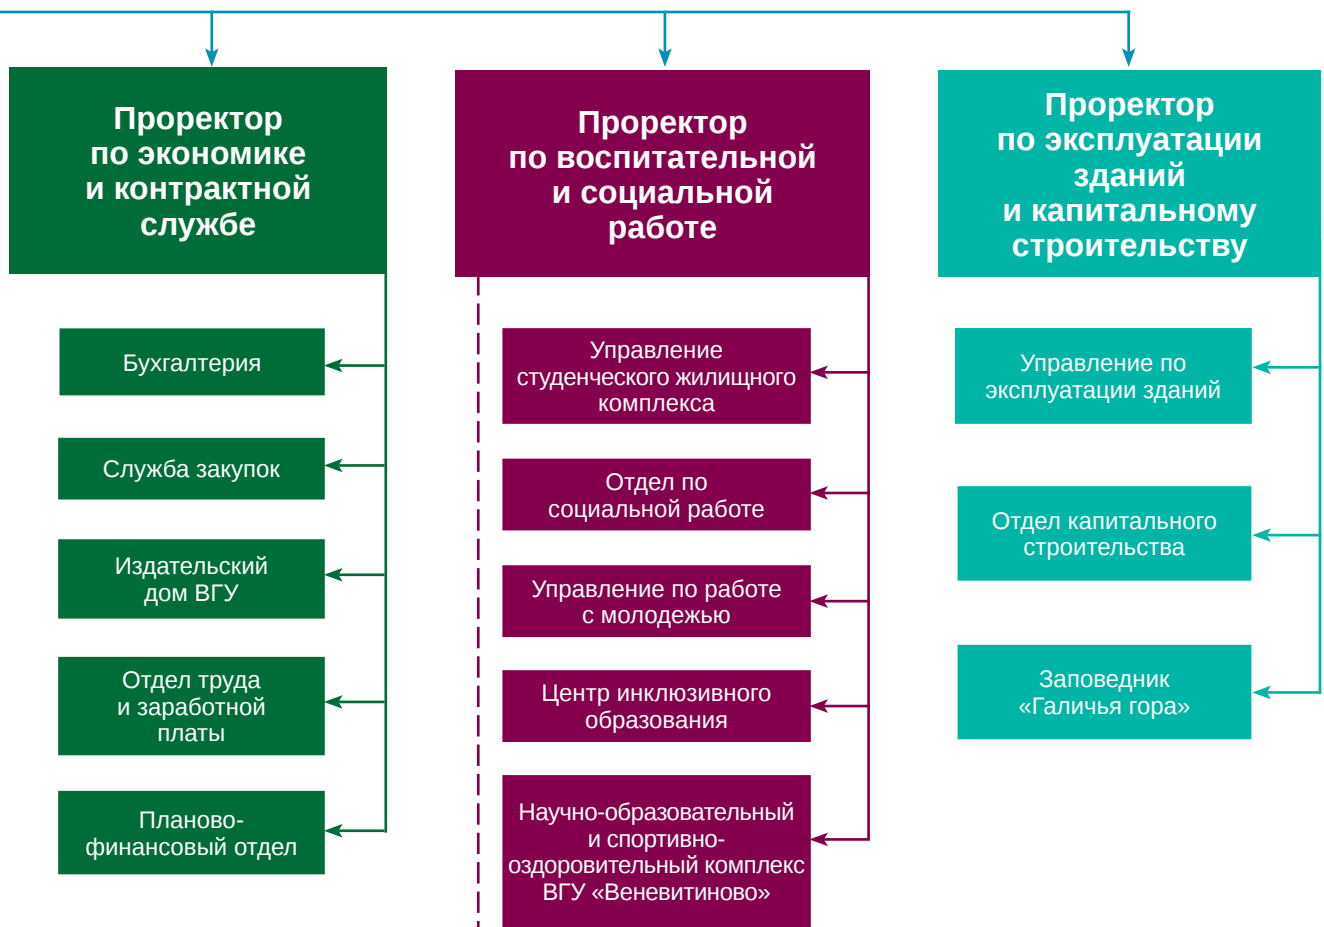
Проректор по экономике и контрактной службе

Бухгалтерия

Служба закупок

Издательский дом ВГУ

Отдел труда и заработной платы

Планово-финансовый отдел

Проректор по воспитательной и социальной работе

Управление студенческого жилищного комплекса

Отдел по социальной работе

Управление по работе с молодежью

Центр инклюзивного образования

Научно-образовательный и спортивно-оздоровительный комплекс ВГУ «Веневитиново»

Проректор по эксплуатации зданий и капитальному строительству

Управление по эксплуатации зданий

Отдел капитального строительства

Заповедник «Галичья гора»